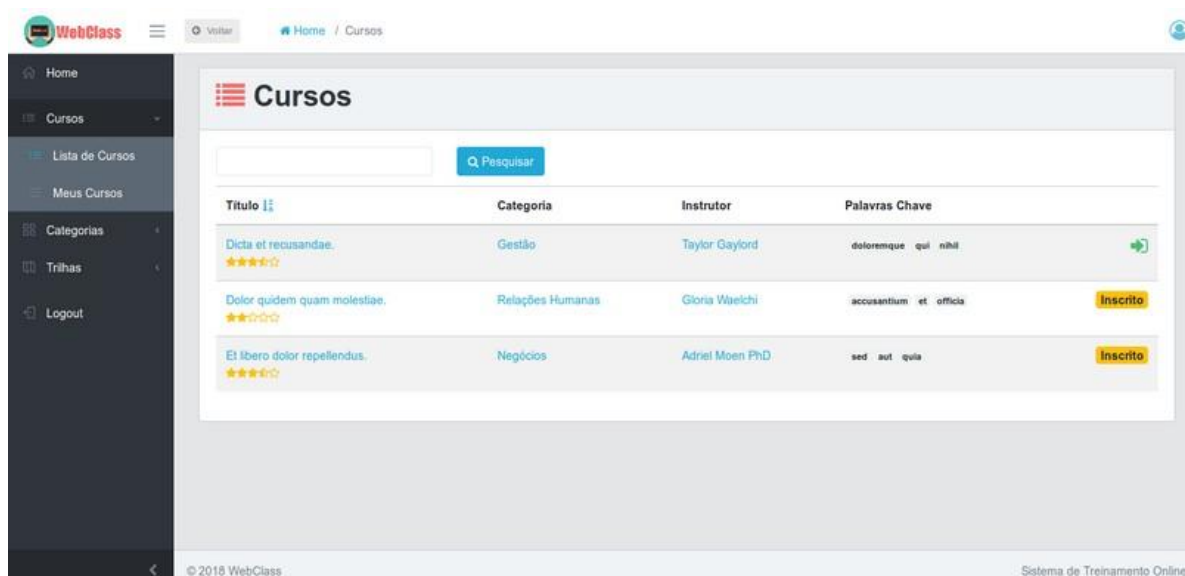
WebClass

Voltar

Home / Cursos

Home

Cursos

Lista de Cursos

Meus Cursos

Categorias

Trilhas

Logout

Cursos

Pesquisar

| Título | Categoria | Instrutor | Palavras Chave | |
|---|---|---|---|---|
| Dicta et recusandae. | Gestão | Taylor Gaylord | doloremque qui nihil | |
| Dolor quidem quam molestiae. | Relações Humanas | Gloria Waelchi | accusantium et officia | Inscrito |
| Et libero dolor repellendus. | Negócios | Adriel Moen PhD | sed aut quia | Inscrito |

© 2018 WebClass

Sistema de Treinamento Online